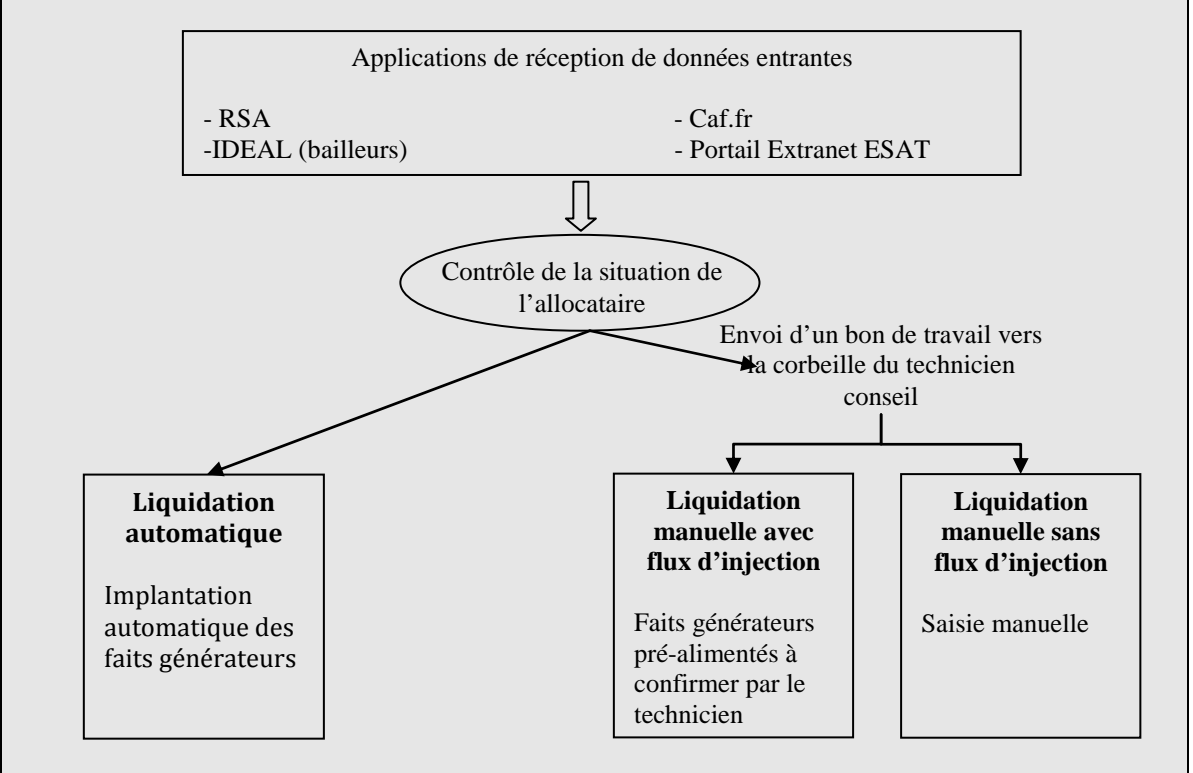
Applications de réception de données entrantes

- RSA
-IDEAL (bailleurs)

- Caf.fr
- Portail Extranet ESAT

Contrôle de la situation de l'allocataire

Envoi d'un bon de travail vers la corbeille du technicien conseil

**Liquidation automatique**

Implantation automatique des faits générateurs

**Liquidation manuelle avec flux d'injection**

Faits générateurs pré-alimentés à confirmer par le technicien

**Liquidation manuelle sans flux d'injection**

Saisie manuelle